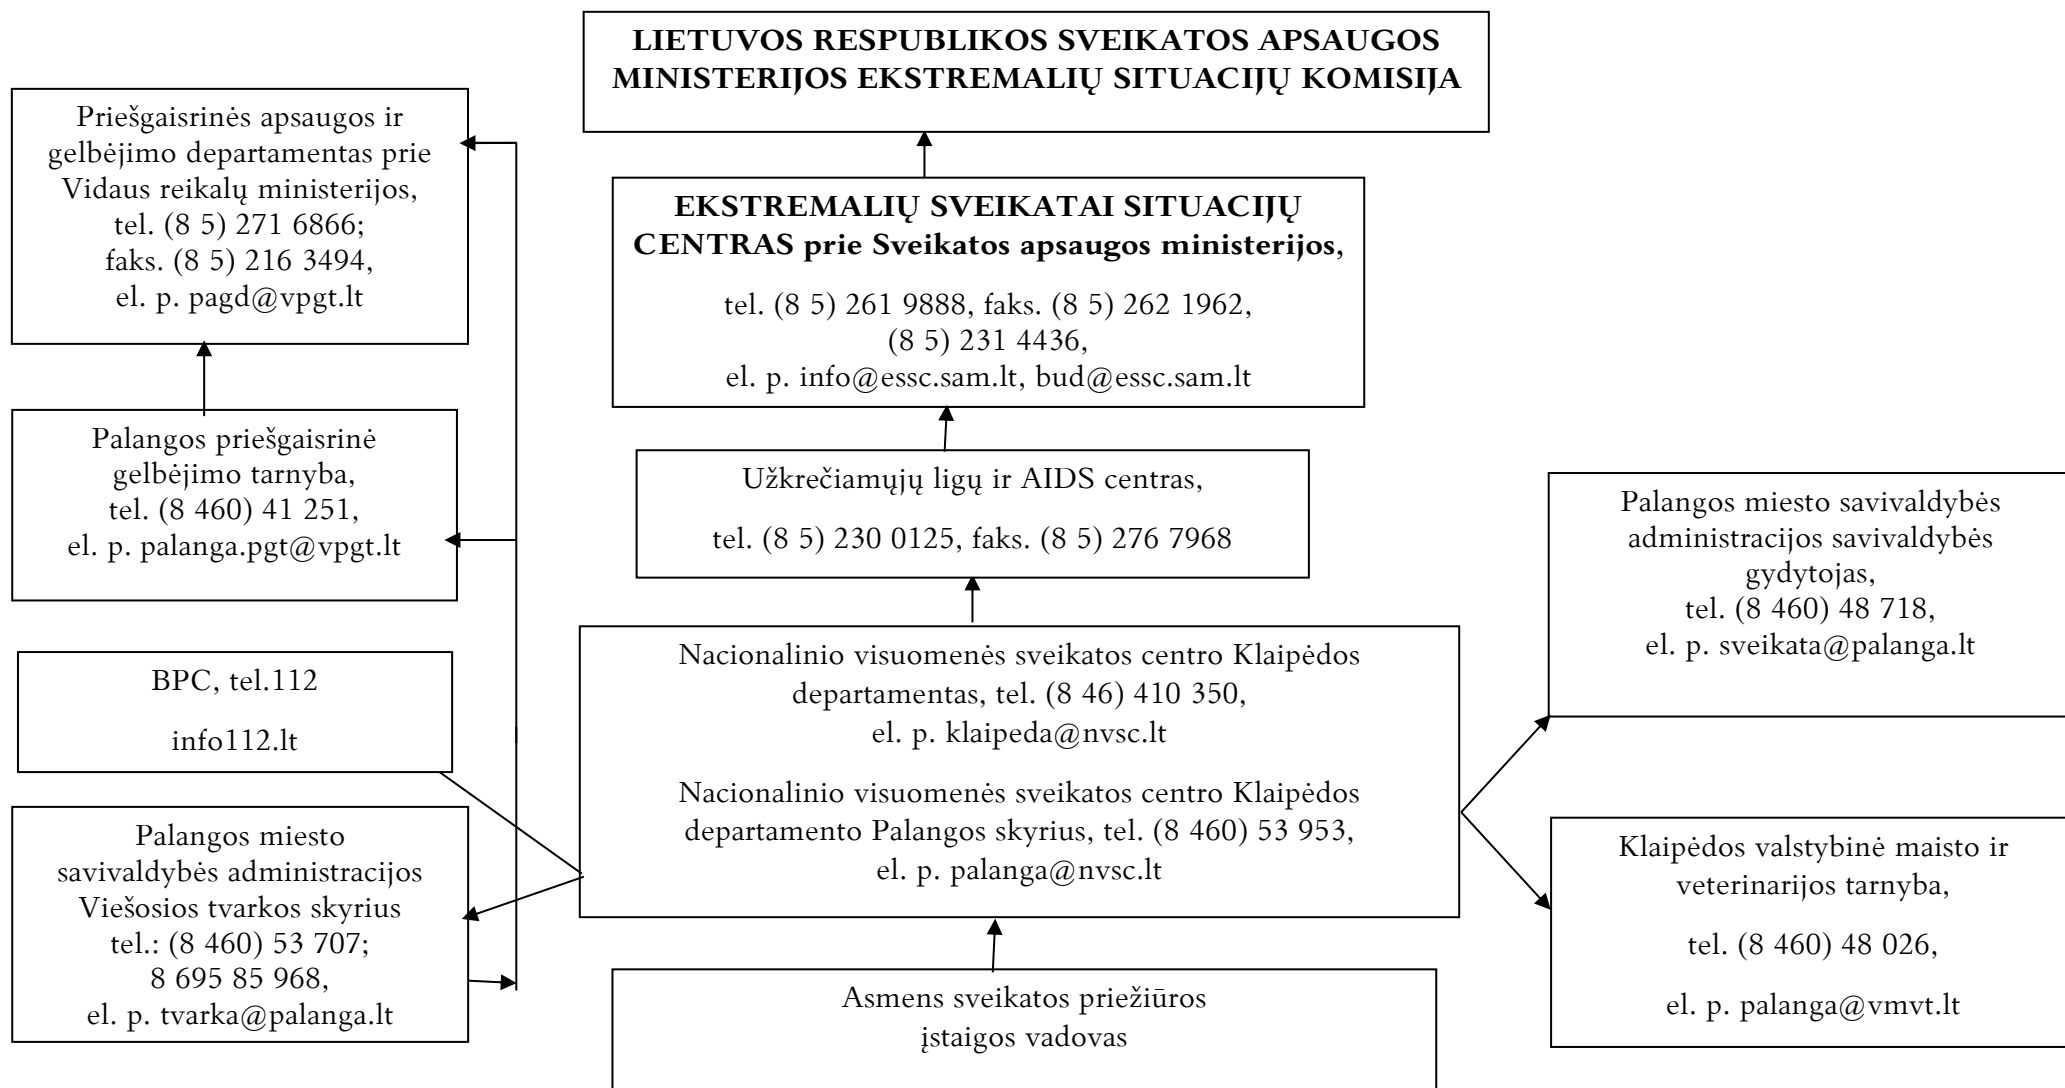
LIETUVOS RESPUBLIKOS SVEIKATOS APSAUGOS MINISTERIJOS EKSTREMALIŲ SITUACIJŲ KOMISIJA

Priešgaisrinės apsaugos ir gelbėjimo departamentas prie Vidaus reikalų ministerijos, tel. (8 5) 271 6866; faks. (8 5) 216 3494, el. p. pagd@vpgt.lt

EKSTREMALIŲ SVEIKATAI SITUACIJŲ CENTRAS prie Sveikatos apsaugos ministerijos,

tel. (8 5) 261 9888, faks. (8 5) 262 1962, (8 5) 231 4436, el. p. info@essc.sam.lt, bud@essc.sam.lt

Palangos priešgaisrinė gelbėjimo tarnyba, tel. (8 460) 41 251, el. p. palanga.pgt@vpgt.lt

Užkrečiamųjų ligų ir AIDS centras,

tel. (8 5) 230 0125, faks. (8 5) 276 7968

Palangos miesto savivaldybės administracijos savivaldybės gydytojas, tel. (8 460) 48 718, el. p. sveikata@palanga.lt

BPC, tel.112

info112.lt

Nacionalinio visuomenės sveikatos centro Klaipėdos departamentas, tel. (8 46) 410 350, el. p. klaipeda@nvsc.lt

Nacionalinio visuomenės sveikatos centro Klaipėdos departamento Palangos skyrius, tel. (8 460) 53 953, el. p. palanga@nvsc.lt

Palangos miesto savivaldybės administracijos Viešosios tvarkos skyrius tel.: (8 460) 53 707; 8 695 85 968, el. p. tvarka@palanga.lt

Klaipėdos valstybinė maisto ir veterinarijos tarnyba,

tel. (8 460) 48 026,

el. p. palanga@vmvt.lt

Asmens sveikatos priežiūros įstaigos vadovas